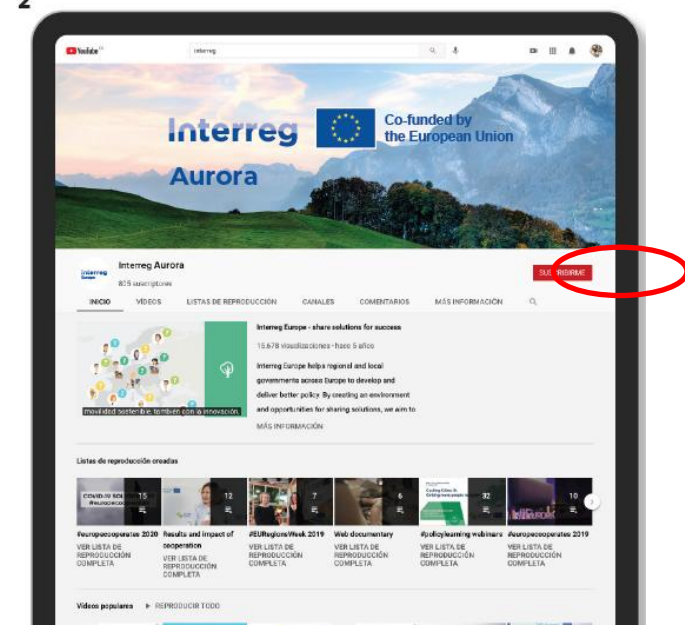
2

YouTube

interreg

Interreg

Aurora

Co-funded by the European Union

Interreg Aurora

825 suscriptores

SUSCRIBIRME

INICIO VÍDEOS LISTAS DE REPRODUCCIÓN CANALES COMENTARIOS MÁS INFORMACIÓN

movilidad sostenible, también con la innovación.

Interreg Europe - share solutions for success

15.678 visualizaciones • hace 5 años

Interreg Europe helps regional and local governments across Europe to develop and deliver better policy. By creating an environment and opportunities for sharing solutions, we aim to

MÁS INFORMACIÓN

Listas de reproducción creadas

15

12

7

6

32

10

#europecooperates 2020

VER LISTA DE REPRODUCCIÓN COMPLETA

Results and impact of cooperation

VER LISTA DE REPRODUCCIÓN COMPLETA

#EURegionsWeek 2019

VER LISTA DE REPRODUCCIÓN COMPLETA

Web documentary

VER LISTA DE REPRODUCCIÓN COMPLETA

#policylearning webinars

VER LISTA DE REPRODUCCIÓN COMPLETA

#europecooperates 2019

VER LISTA DE REPRODUCCIÓN COMPLETA

Vídeos populares ▶ REPRODUCIR TODO